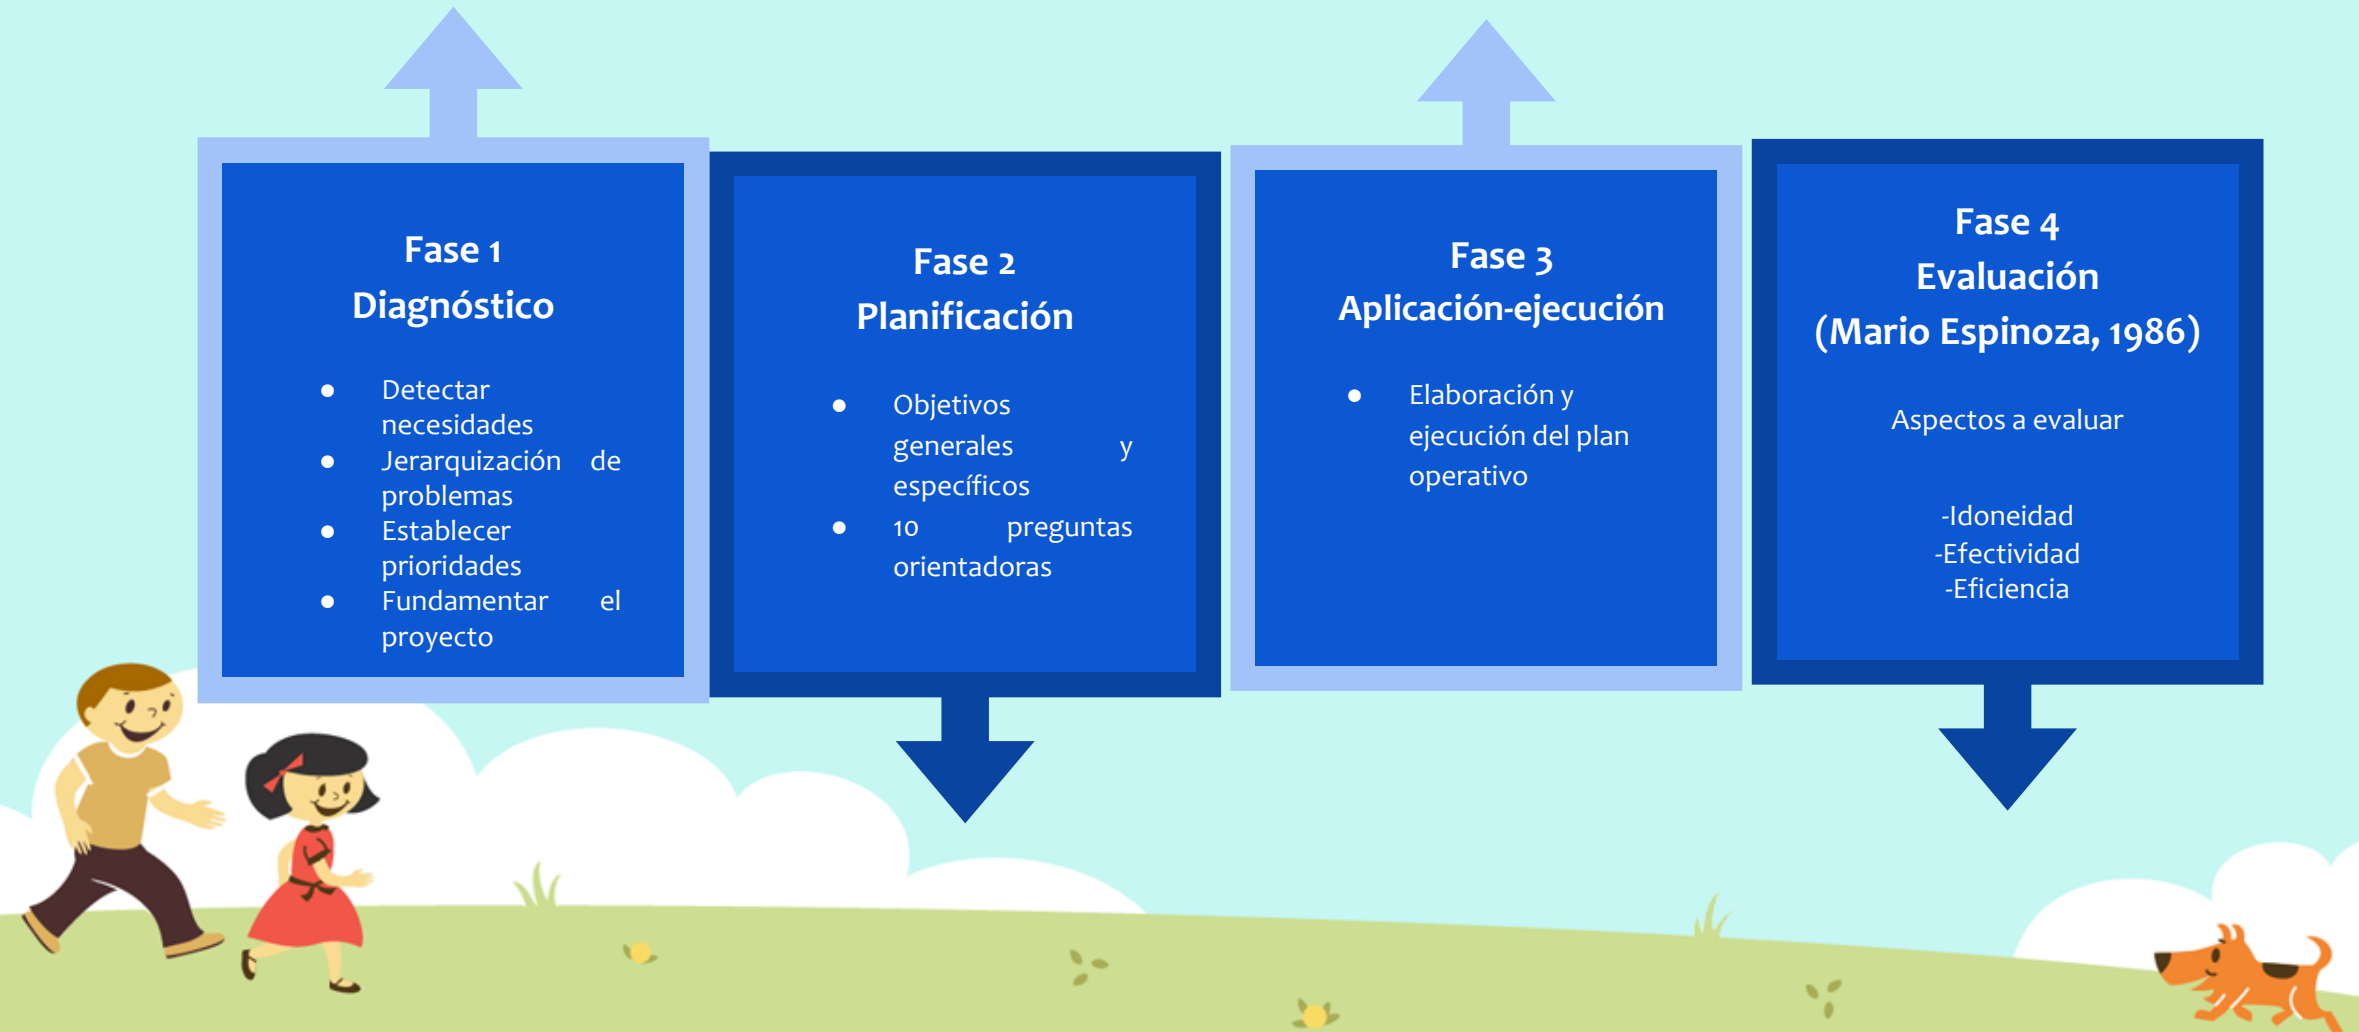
Fase 1
Diagnóstico

- Detectar necesidades
- Jerarquización de problemas
- Establecer prioridades
- Fundamentar el proyecto

Fase 2
Planificación

- Objetivos generales y específicos
- 10 preguntas orientadoras

Fase 3
Aplicación-ejecución

- Elaboración y ejecución del plan operativo

Fase 4
Evaluación
(Mario Espinoza, 1986)

Aspectos a evaluar

-Idoneidad
-Efectividad
-Eficiencia